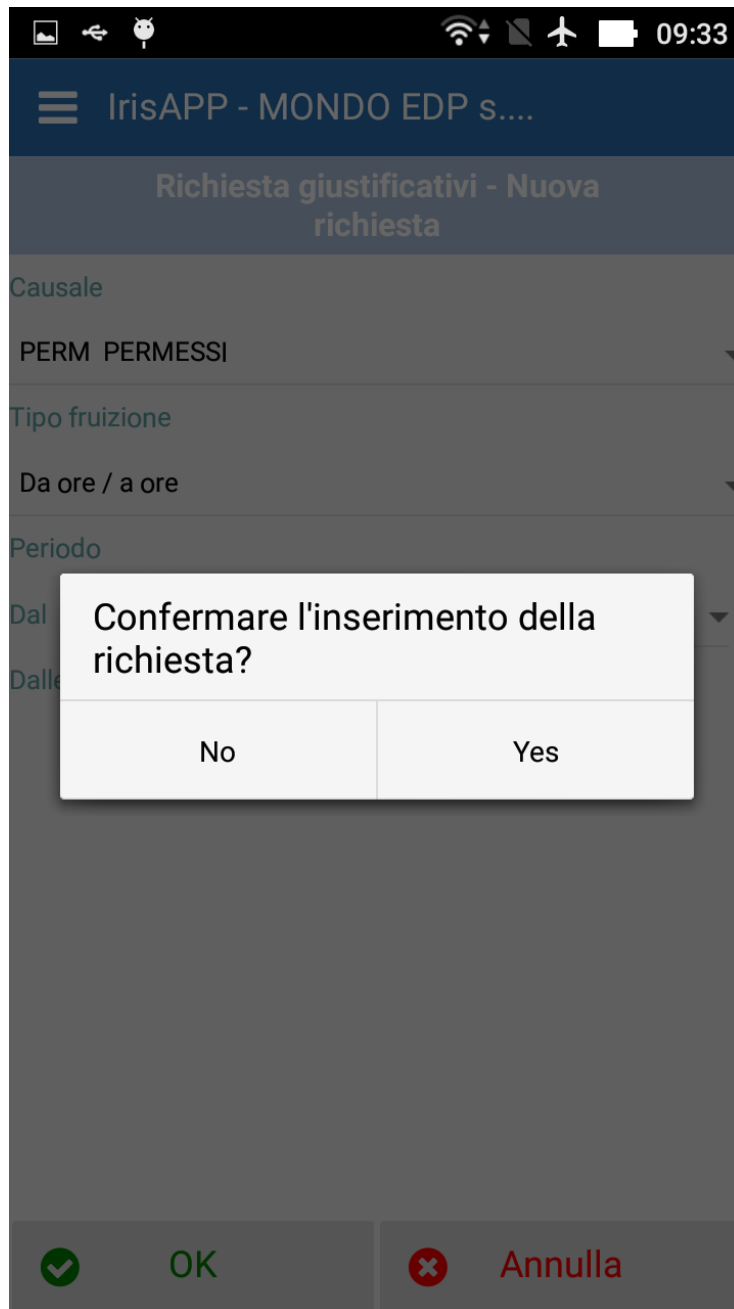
09:33

IrisAPP - MONDO EDP s....

Richiesta giustificativi - Nuova richiesta

Causale

PERM PERMESSI

Tipo fruizione

Da ore / a ore

Periodo

Dal

Dalle

Confermare l'inserimento della richiesta?

No

Yes

OK

Annulla